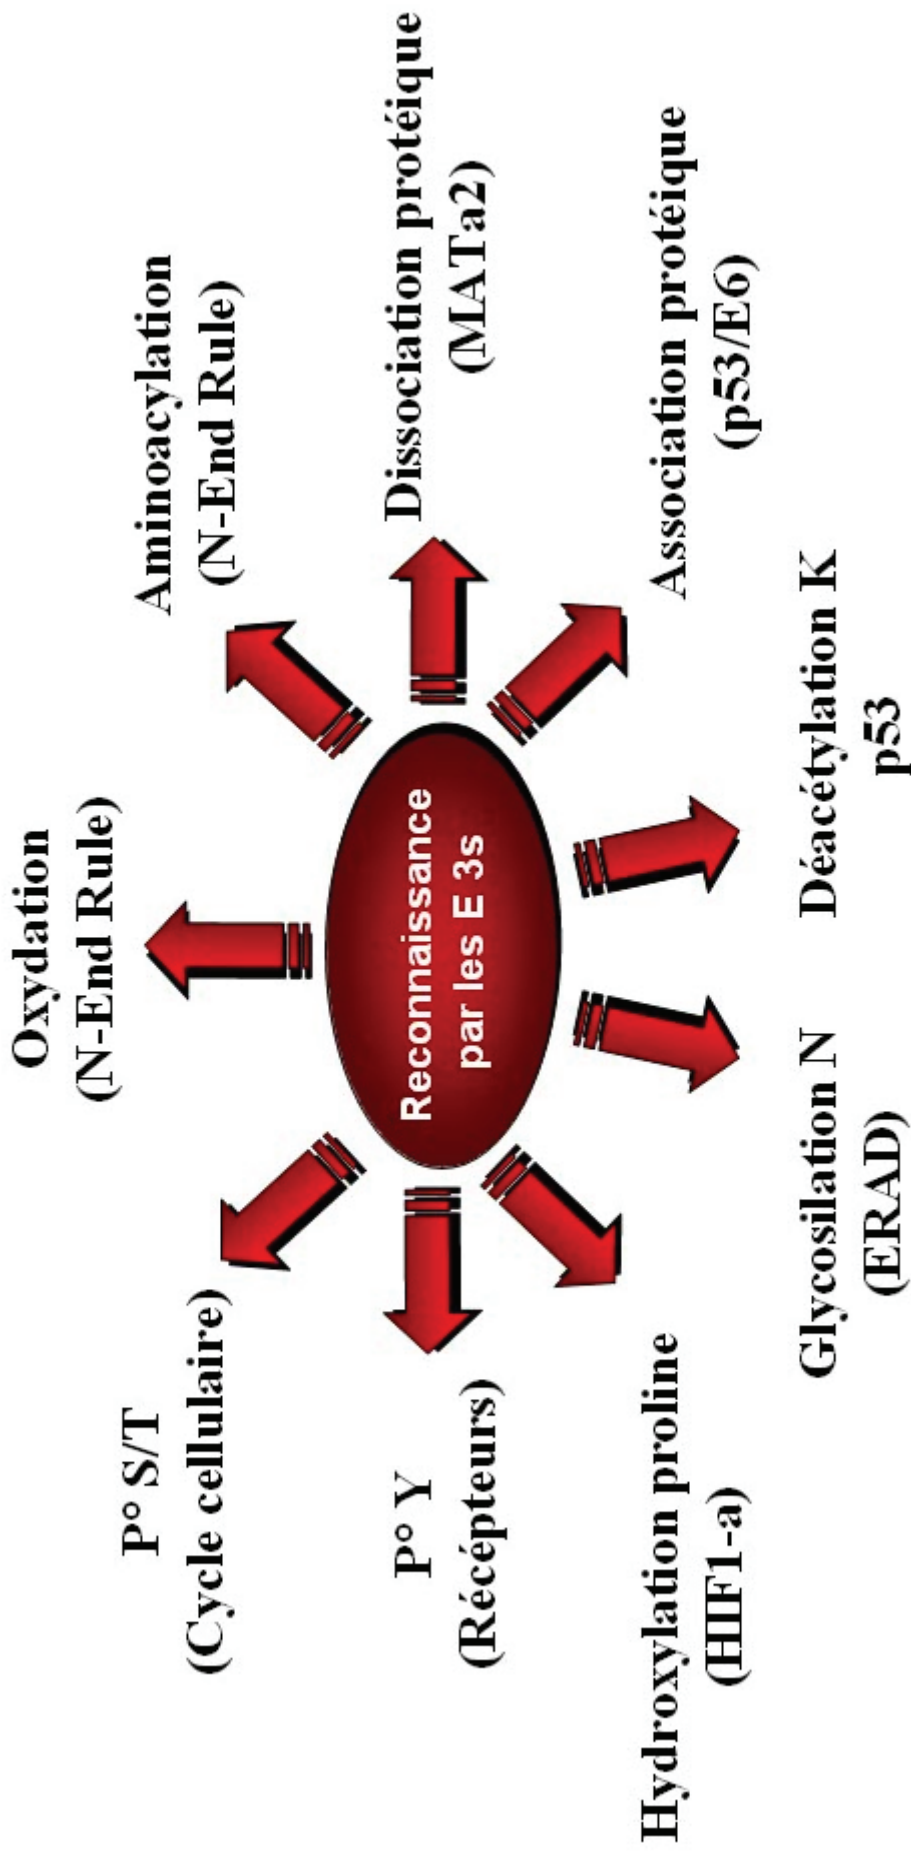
Reconnaissance par les E 3s

P° S/T
(Cycle cellulaire)

Oxydation
(N-End Rule)

Aminoacylation
(N-End Rule)

Dissociation protéique
(MATa2)

Association protéique
(p53/E6)

Déacétylation K
p53

Glycosilation N
(ERAD)

Hydroxylation proline
(HIF1-a)

P° Y
(Récépteurs)